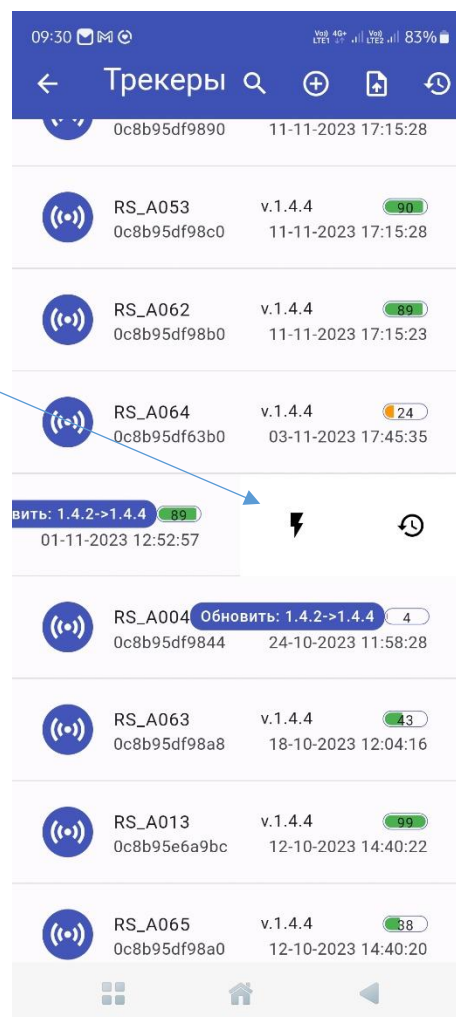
09:30

Vo) 4G+ LTE1 Vo) LTE2 83%

← Трекеры

0c8b95df9890 11-11-2023 17:15:28

RS_A053 v.1.4.4 90
0c8b95df98c0 11-11-2023 17:15:28

RS_A062 v.1.4.4 89
0c8b95df98b0 11-11-2023 17:15:23

RS_A064 v.1.4.4 24
0c8b95df63b0 03-11-2023 17:45:35

вить: 1.4.2->1.4.4 89
01-11-2023 12:52:57

RS_A004 Обновить: 1.4.2->1.4.4 4
0c8b95df9844 24-10-2023 11:58:28

RS_A063 v.1.4.4 43
0c8b95df98a8 18-10-2023 12:04:16

RS_A013 v.1.4.4 99
0c8b95e6a9bc 12-10-2023 14:40:22

RS_A065 v.1.4.4 38
0c8b95df98a0 12-10-2023 14:40:20